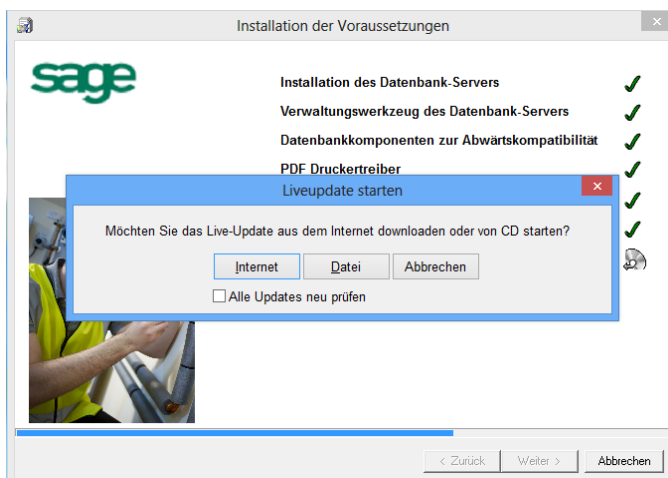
Installation der Voraussetzungen

sage

Installation des Datenbank-Servers

Verwaltungswerkzeug des Datenbank-Servers

Datenbankkomponenten zur Abwärtskompatibilität

PDF Druckertreiber

Liveupdate starten

Möchten Sie das Live-Update aus dem Internet downloaden oder von CD starten?

Internet | Datei | Abbrechen

Alle Updates neu prüfen

< Zurück | Weiter > | Abbrechen